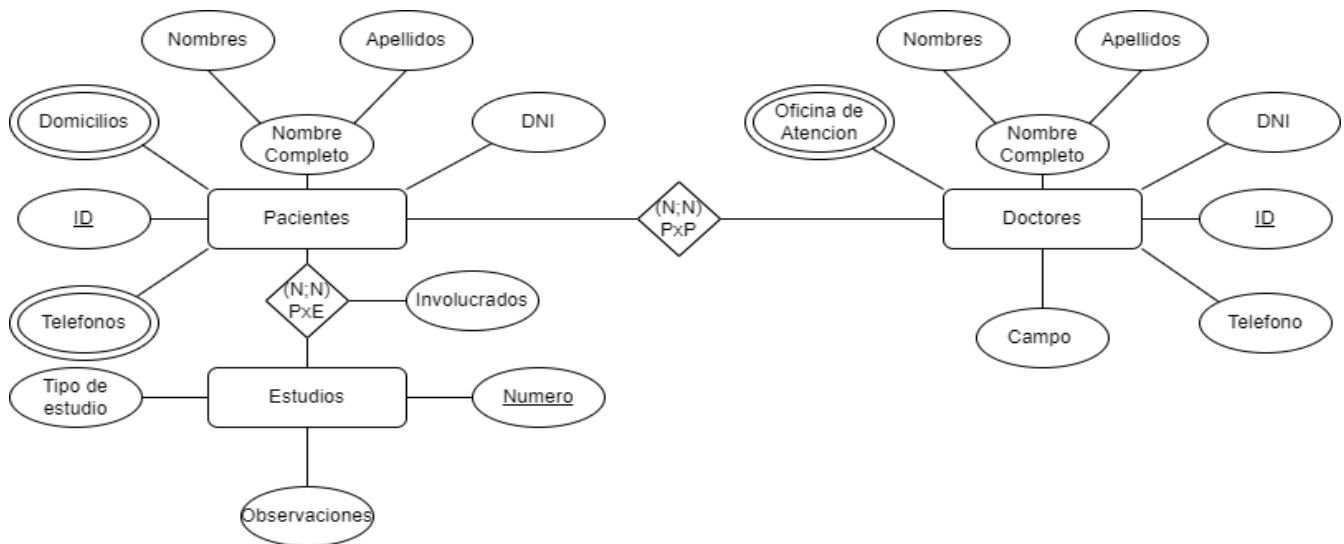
Nombres

Apellidos

Domicilios

Nombre Completo

DNI

ID

Pacientes

(N;N) PxP

Telefonos

(N;N) PxE

Involucrados

Tipo de estudio

Estudios

Numero

Observaciones

Nombres

Apellidos

Oficina de Atencion

Nombre Completo

DNI

Doctores

ID

Campo

Telefono